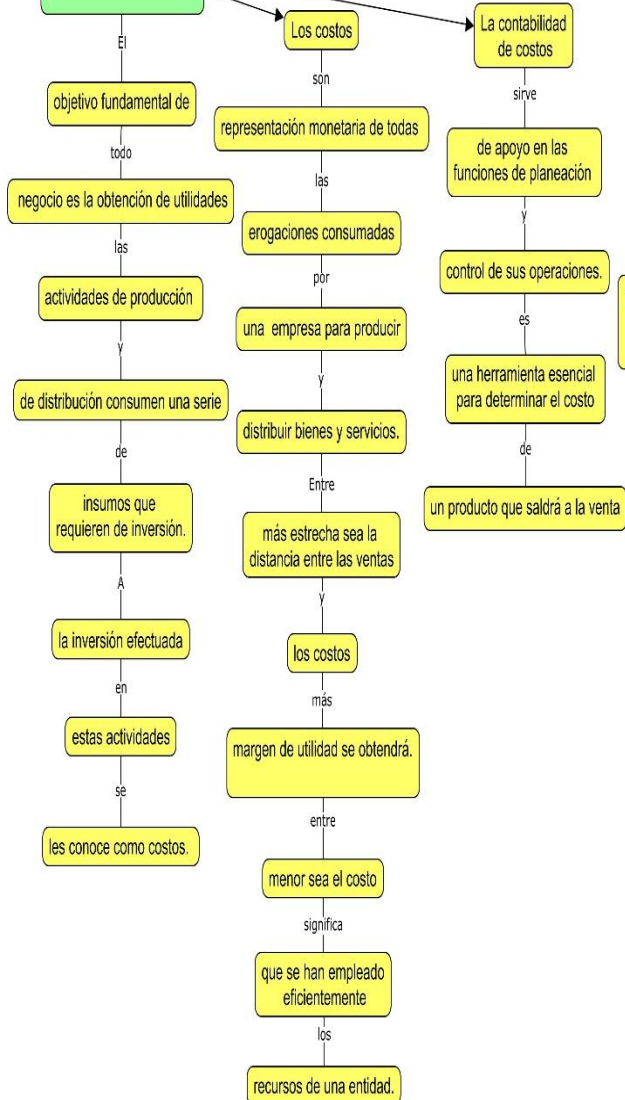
El

objetivo fundamental de

todo

negocio es la obtención de utilidades

las

actividades de producción

y

de distribución consumen una serie

de

insumos que requieren de inversión.

A

la inversión efectuada

en

estas actividades

se

les conoce como costos.

Los costos

son

representación monetaria de todas

las

erogaciones consumadas

por

una empresa para producir

y

distribuir bienes y servicios.

Entre

más estrecha sea la distancia entre las ventas

y

los costos

más

margen de utilidad se obtendrá.

entre

menor sea el costo

significa

que se han empleado eficientemente

los

recursos de una entidad.

La contabilidad de costos

sirve

de apoyo en las funciones de planeación

y

control de sus operaciones.

es

una herramienta esencial para determinar el costo

de

un producto que saldrá a la venta